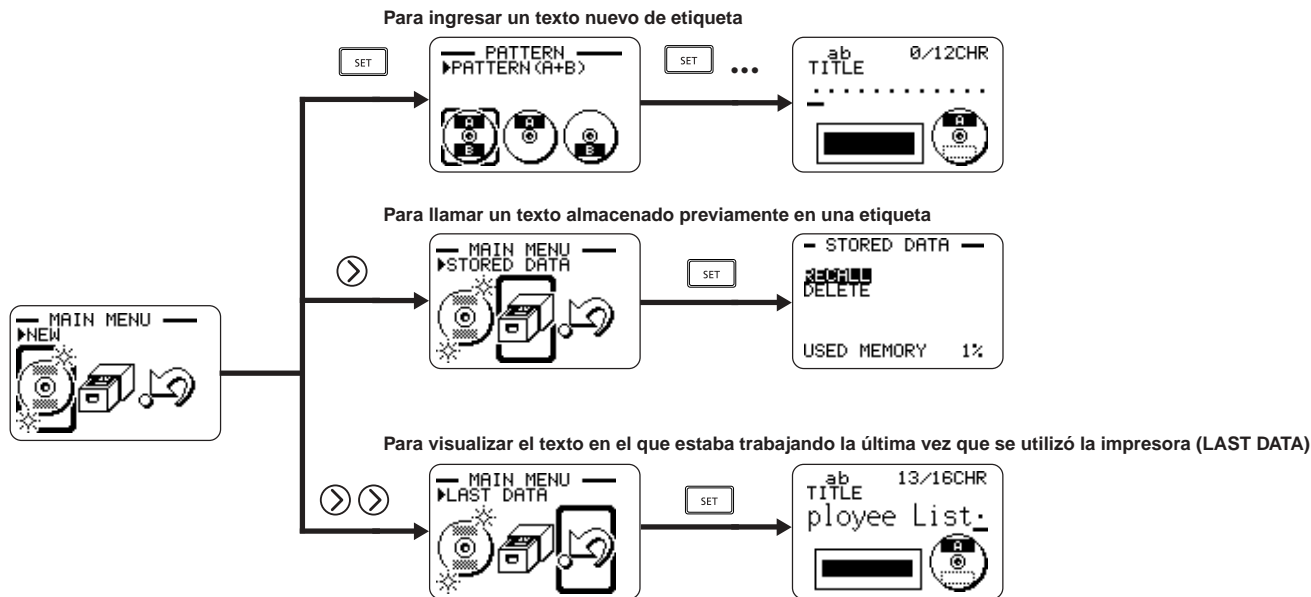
Para ingresar un texto nuevo de etiqueta

SET

PATTERN
▶PATTERN (A+B)

A B A B

SET •••

ab 0/12CHR
TITLE

A

Para llamar un texto almacenado previamente en una etiqueta

MAIN MENU
▶STORED DATA

SET

STORED DATA
RECALL
DELETE

USED MEMORY 1%

MAIN MENU
▶NEW

Para visualizar el texto en el que estaba trabajando la última vez que se utilizó la impresora (LAST DATA)

MAIN MENU
▶LAST DATA

SET

ab 13/16CHR
TITLE
ployee List

A